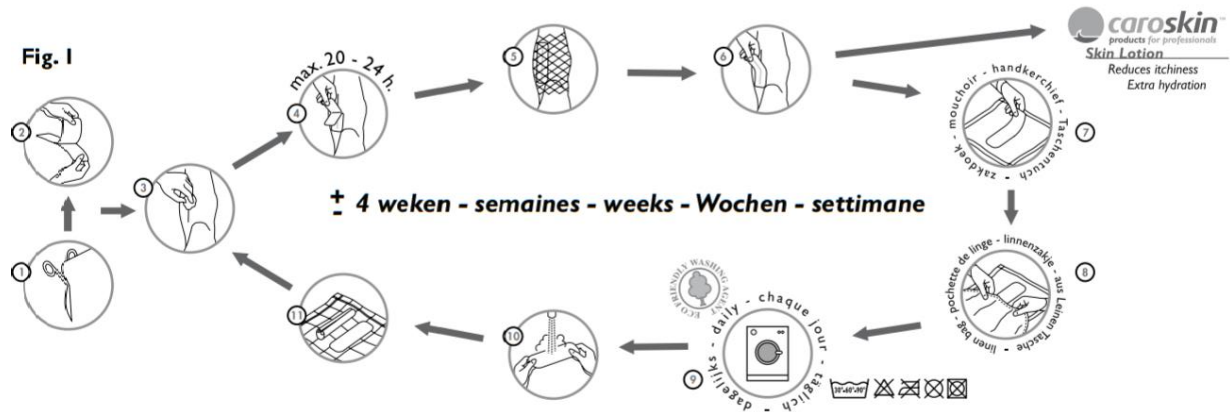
Fig. 1

1
2
3
4
max. 20 - 24 h.
5
6
caroskin
products for professionals
Skin Lotion
Reduces itchiness
Extra hydration
7
zakdoek - mouchoir - handkerchief - Taschentuch
$\pm$ 4 weken - semaines - weeks - Wochen - settimane
8
pochette de linge - linnenzakje - aus Leinen Tasche - linen bag
9
dagelijks - daily - chaque jour - täglich
ECO FRIENDLY WASHING AGENT
30°-40°-60°
10
11